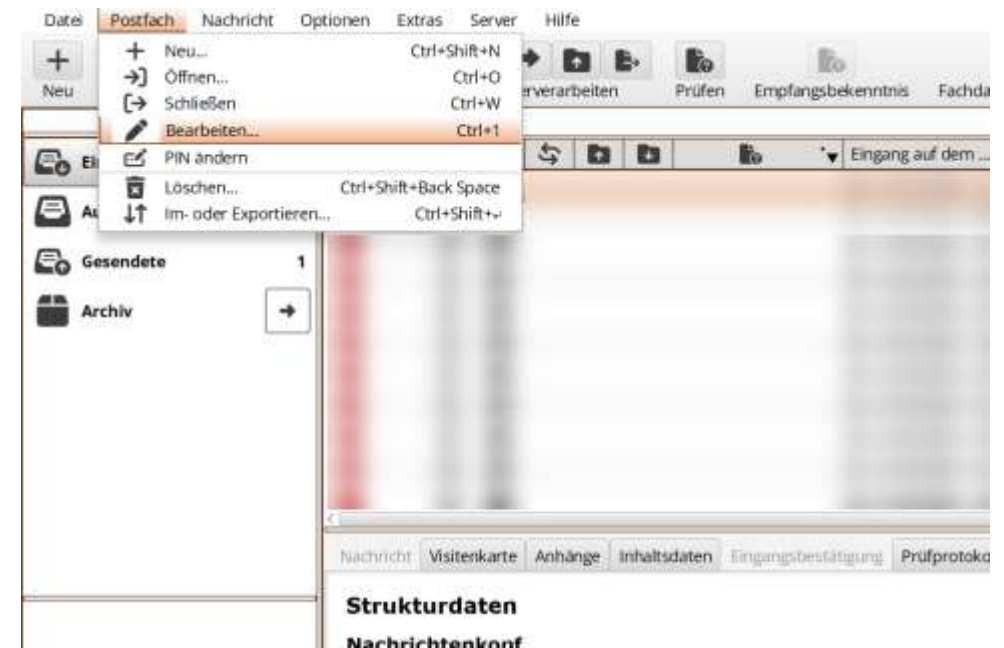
Datei Postfach Nachricht Optionen Extras Server Hilfe

Neu

Neu... Ctrl+Shift+N
Öffnen... Ctrl+O
Schließen Ctrl+W
Bearbeiten... Ctrl+1
PIN ändern
Löschen... Ctrl+Shift+Back Space
Im- oder Exportieren... Ctrl+Shift+↵

rverarbeiten Prüfen Empfangsbekenntnis Fachda

Ei
Au
Gesendete 1
Archiv

Eingang auf dem ...

Nachricht Visitenkarte Anhänge Inhaltsdaten Eingangsbestätigung Prüfprotoko

Strukturdaten

Nachrichtenkopf